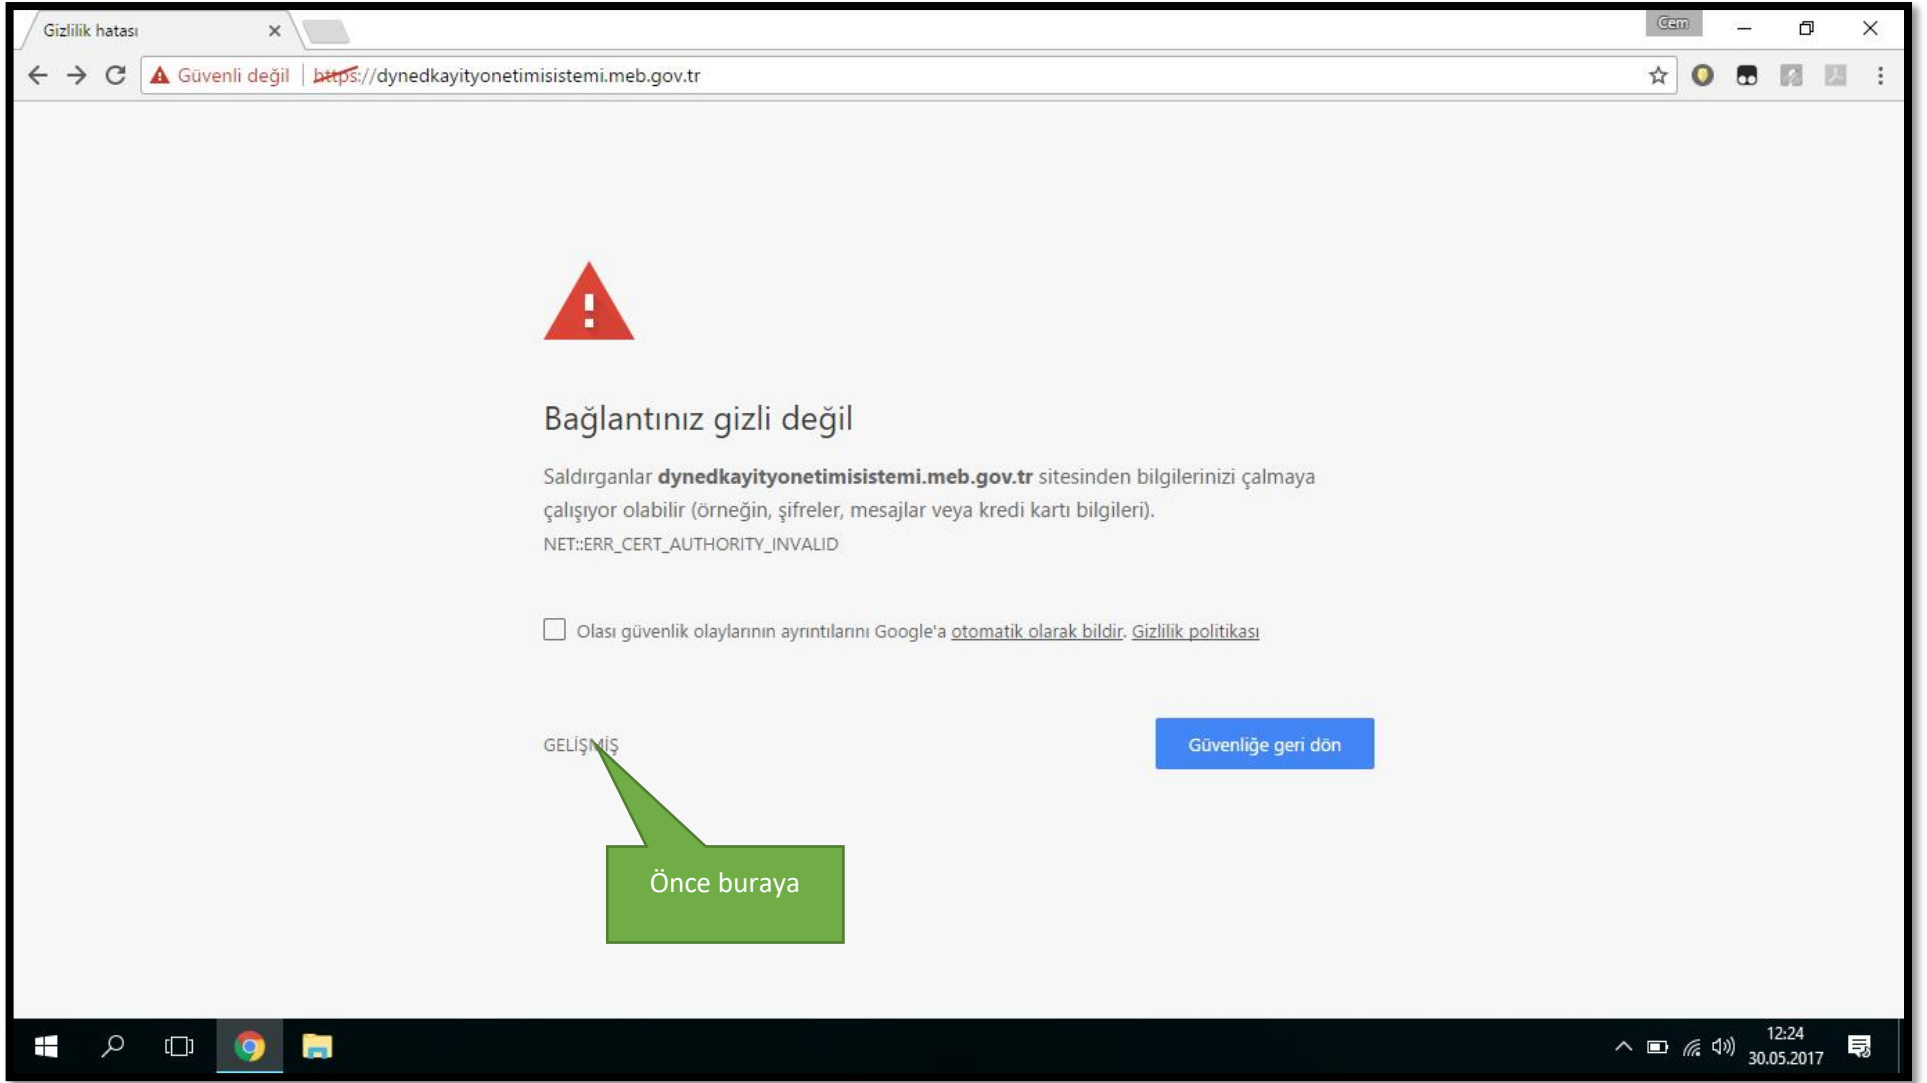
Gizlilik hatası ×

Cem

Güvenli değil | https://dynedkayityonetimisistemi.meb.gov.tr

Bağlantınız gizli değil

Saldırganlar **dynedkayityonetimisistemi.meb.gov.tr** sitesinden bilgilerinizi çalmaya çalışıyor olabilir (örneğin, şifreler, mesajlar veya kredi kartı bilgileri).

NET::ERR_CERT_AUTHORITY_INVALID

Olası güvenlik olaylarının ayrıntılarını Google'a otomatik olarak bildir. Gizlilik politikası

GELİŞMİŞ

Güvenliğe geri dön

Önce buraya

12:24
30.05.2017